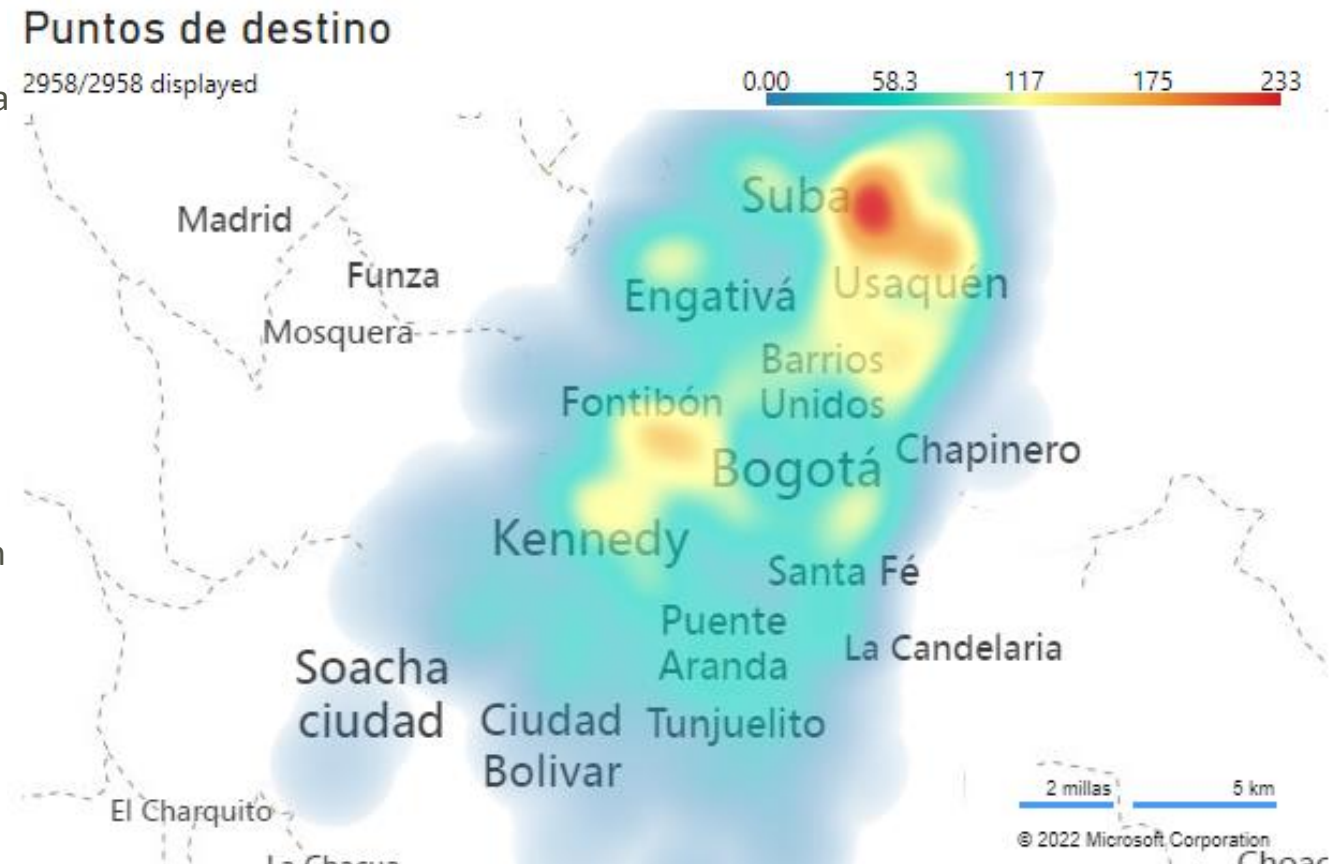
Puntos de destino

2958/2958 displayed

0.00 58.3 117 175 233

Madrid

Funza

Mosquera

Suba

Engativá

Usaquén

Barrios Unidos

Fontibón

Bogotá

Chapinero

Kennedy

Santa Fé

Puente Aranda

La Candelaria

Soacha ciudad

Ciudad Bolivar

Tunjuelito

El Charquito

2 millas

5 km

© 2022 Microsoft Corporation

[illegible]